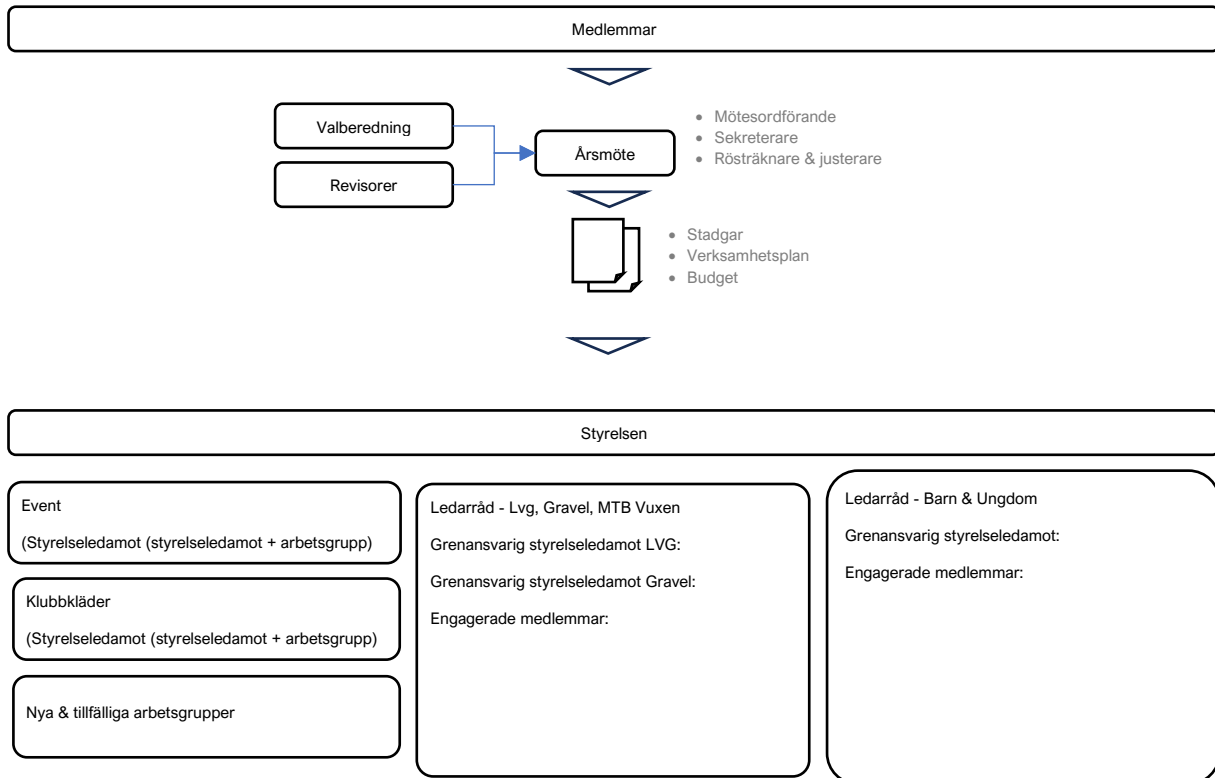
Medlemmar

Valberedning

Revisorer

Årsmöte

- Mötesordförande
- Sekreterare
- Rösträknare & justerare

- Stadgar
- Verksamhetsplan
- Budget

Styrelsen

Event

(Styrelseledamot (styrelseledamot + arbetsgrupp)

Klubbkläder

(Styrelseledamot (styrelseledamot + arbetsgrupp)

Nya & tillfälliga arbetsgrupper

Ledarråd - Lvg, Gravel, MTB Vuxen

Grenansvarig styrelseledamot LVG:

Grenansvarig styrelseledamot Gravel:

Engagerade medlemmar:

Ledarråd - Barn & Ungdom

Grenansvarig styrelseledamot:

Engagerade medlemmar: